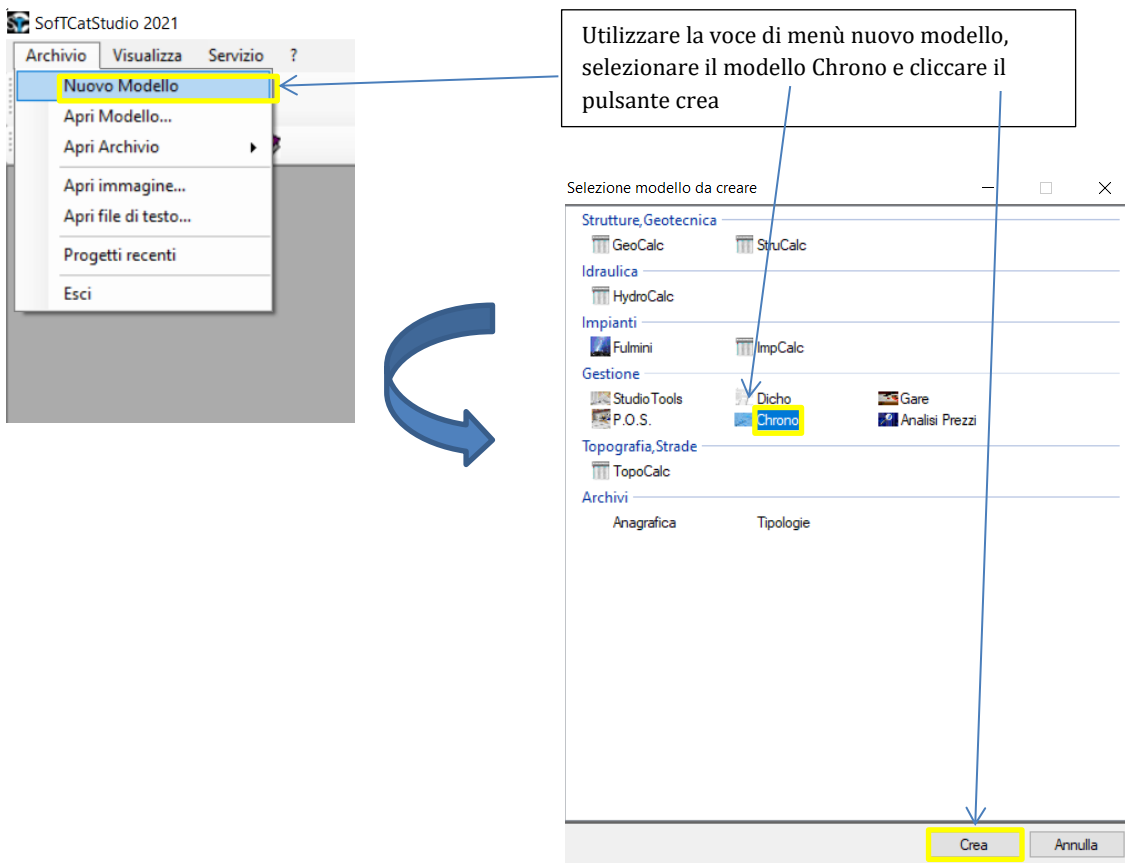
SofTCatStudio 2021

Archivio Visualizza Servizio ?

Nuovo Modello
Apri Modello...
Apri Archivio
Apri immagine...
Apri file di testo...
Progetti recenti
Esci

Utilizzare la voce di menù nuovo modello, selezionare il modello Chrono e cliccare il pulsante crea

Selezione modello da creare

Strutture,Geotecnica
GeoCalc StruCalc
Idraulica
HydroCalc
Impianti
Fulmini ImpCalc
Gestione
StudioTools Dicho Gare
P.O.S. Chrono Analisi Prezzi
Topografia,Strade
TopoCalc
Archivi
Anagrafica Tipologie

Crea Annulla